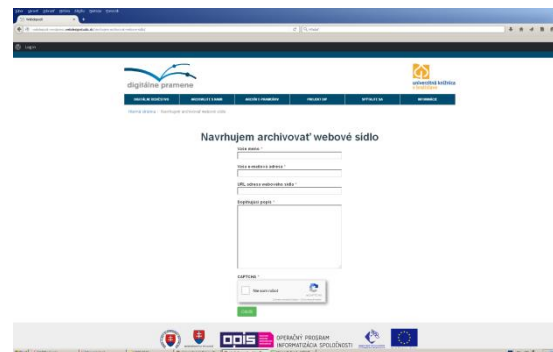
Webdepozit

Login

digitálne pramene

univerzitná knižnica v bratislave

Navrhujem archivovať webové sídlo

Vaše meno *

Vaša e-mailová adresa *

URL adresa webového sídla *

Doplňujúci popis *

CAPTCHA *

Nie som robot

reCAPTCHA

Odoslať

OPERAČNÝ PROGRAM INFORMATIZÁCIA SPOLOČNOSTI